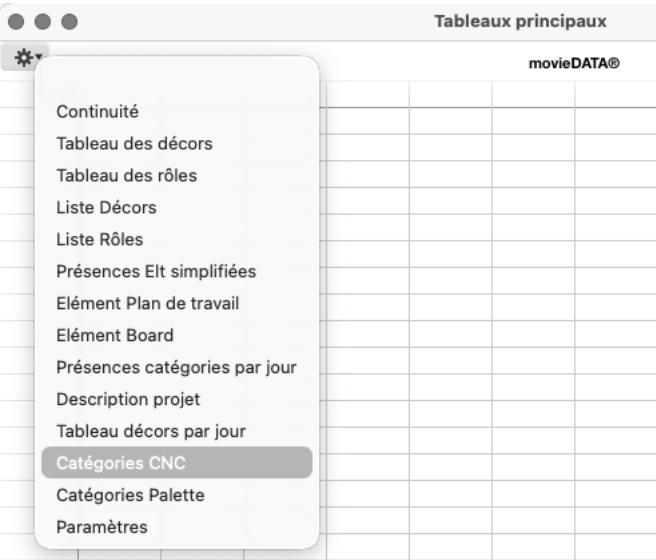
Tableaux principaux

movieDATA®

Continuité
Tableau des décors
Tableau des rôles
Liste Décors
Liste Rôles
Présences Elt simplifiées
Elément Plan de travail
Elément Board
Présences catégories par jour
Description projet
Tableau décors par jour
Catégories CNC
Catégories Palette
Paramètres